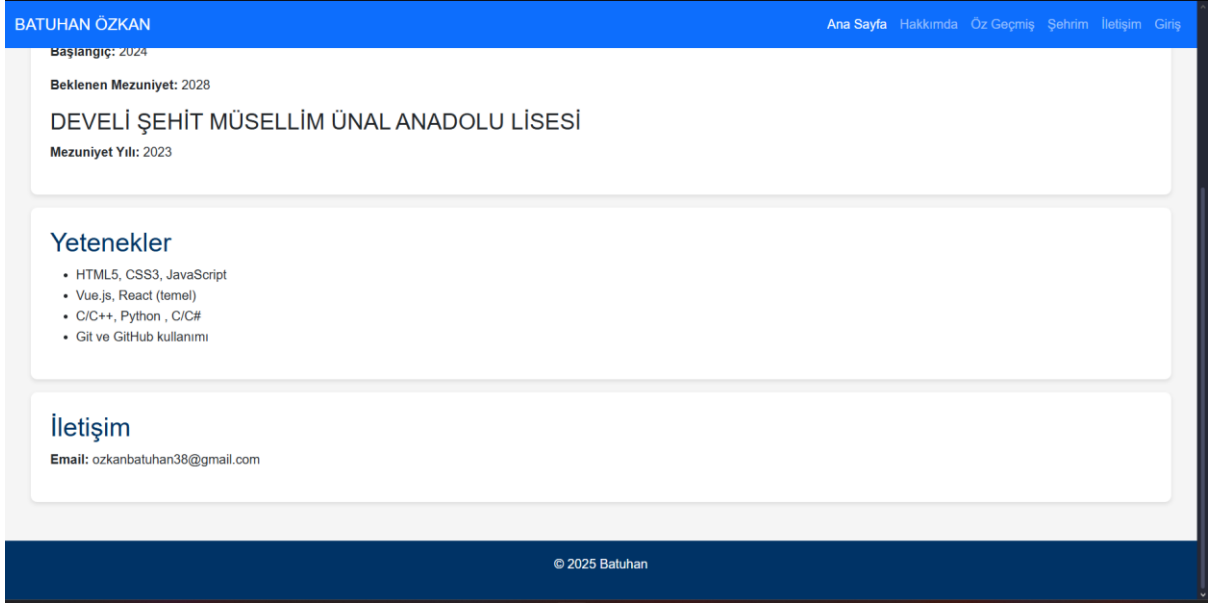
BATUHAN ÖZKAN

Ana Sayfa Hakkımda Öz Geçmiş Şehrim İletişim Giriş

**Başlangıç:** 2024

**Beklenen Mezuniyet:** 2028

DEVELİ ŞEHİT MÜSELLİM ÜNAL ANADOLU LİSESİ

**Mezuniyet Yılı:** 2023

Yetenekler

- HTML5, CSS3, JavaScript
- Vue.js, React (temel)
- C/C++, Python , C/C#
- Git ve GitHub kullanımı

İletişim

**Email:** ozkanbatuhan38@gmail.com

© 2025 Batuhan